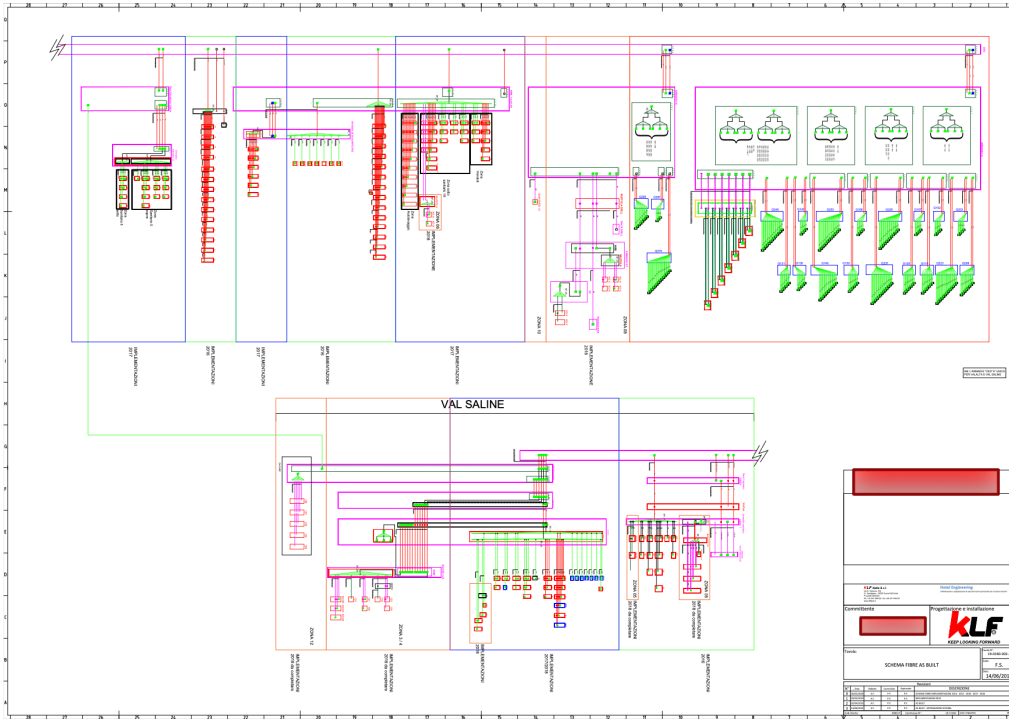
28 27 26 25 24 23 22 21 20 19 18 17 16 15 14 13 12 11 10 9 8 7 6 5 4 3 2 1

G F E D C B A

IMPL EMERGENZA 2017

IMPL EMERGENZA 2016

IMPL EMERGENZA 2017

IMPL EMERGENZA 2016

IMPL EMERGENZA 2017

ZONA 10

IMPL EMERGENZA 2016

ZONA 09

ZONA 08

VAL SALINE

ZONA 12

ZONA 1-4

IMPL EMERGENZA 2016 da completare

IMPL EMERGENZA

ZONA 05

IMPL EMERGENZA 2016 da completare

ZONA 06

IMPL EMERGENZA 2016 da completare

IMPL EMERGENZA 2015

KLF Italia S.r.l.

Hotel Engineering

Committente

Progettazione e installazione

KLF

KEEP LOOKING FORWARD

SCHEMA FIBRE AS BUILT

F.S.

14/06/201

Revisioni

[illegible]